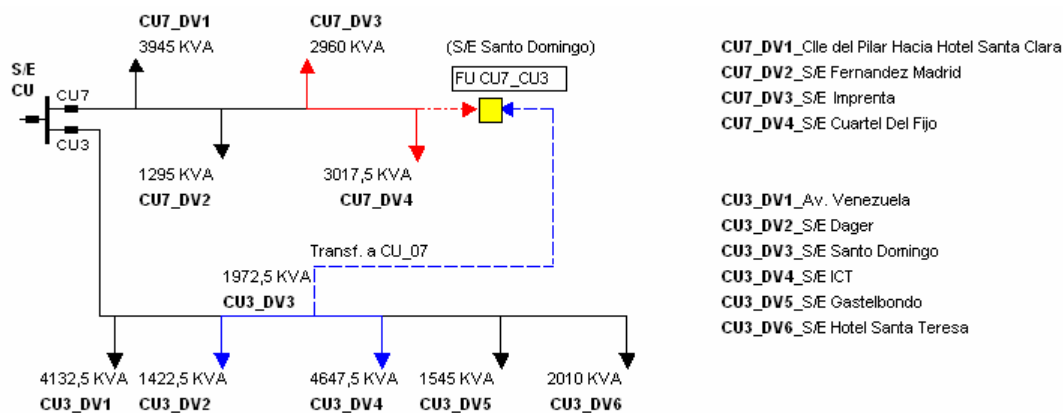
CU7_DV1
3945 KVA

CU7_DV3
2960 KVA

(S/E Santo Domingo)

FU CU7_CU3

S/E
CU

CU7

CU3

1295 KVA
CU7_DV2

3017,5 KVA
CU7_DV4

Transf. a CU_07

1972,5 KVA
CU3_DV3

4132,5 KVA
CU3_DV1

1422,5 KVA
CU3_DV2

4647,5 KVA
CU3_DV4

1545 KVA
CU3_DV5

2010 KVA
CU3_DV6

CU7_DV1_Clle del Pilar Hacia Hotel Santa Clara
CU7_DV2_S/E Fernandez Madrid
CU7_DV3_S/E Imprenta
CU7_DV4_S/E Cuartel Del Fijo

CU3_DV1_Av. Venezuela
CU3_DV2_S/E Dager
CU3_DV3_S/E Santo Domingo
CU3_DV4_S/E ICT
CU3_DV5_S/E Gastelbondo
CU3_DV6_S/E Hotel Santa Teresa